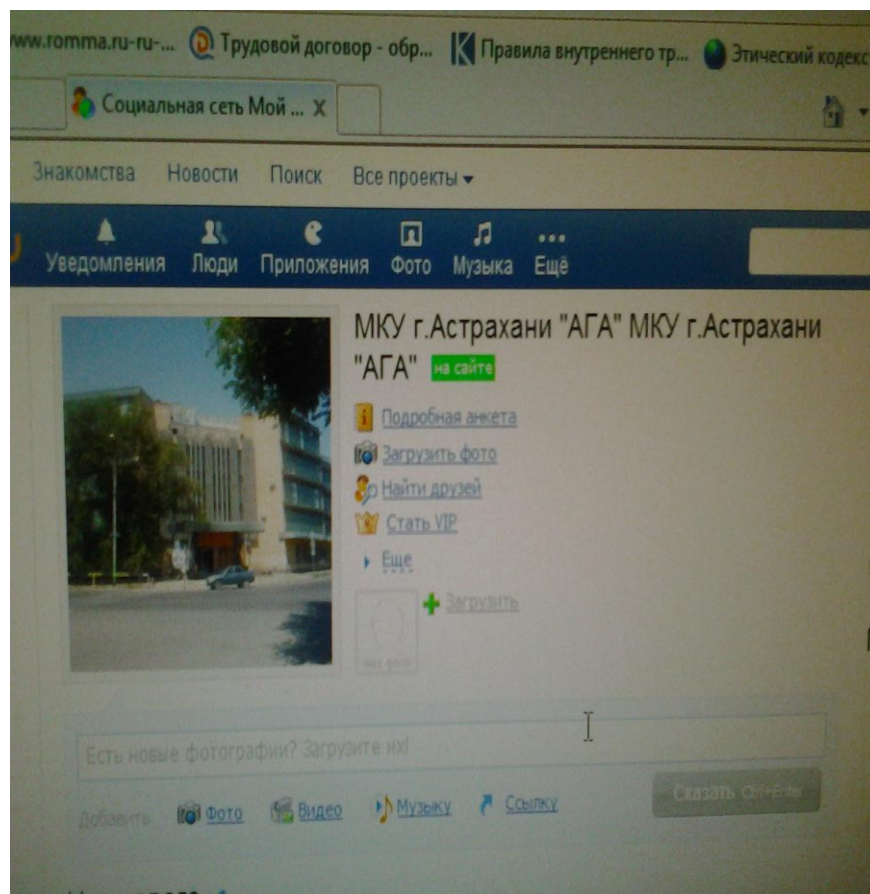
www.romma.ru-ru-... Трудовой договор - обр... Правила внутреннего тр... Этический кодекс

Социальная сеть Мой ... X

Знакомства Новости Поиск Все проекты ▾

Уведомления Люди Приложения Фото Музыка Ещё

МКУ г.Астрахани "АГА" МКУ г.Астрахани "АГА" на сайте

Подробная анкета
Загрузить фото
Найти друзей
Стать VIP
Еще

Загрузить

Есть новые фотографии? Загрузите их!

Добавить Фото Видео Музыку Ссылку

Сказать Ctrl+Enter